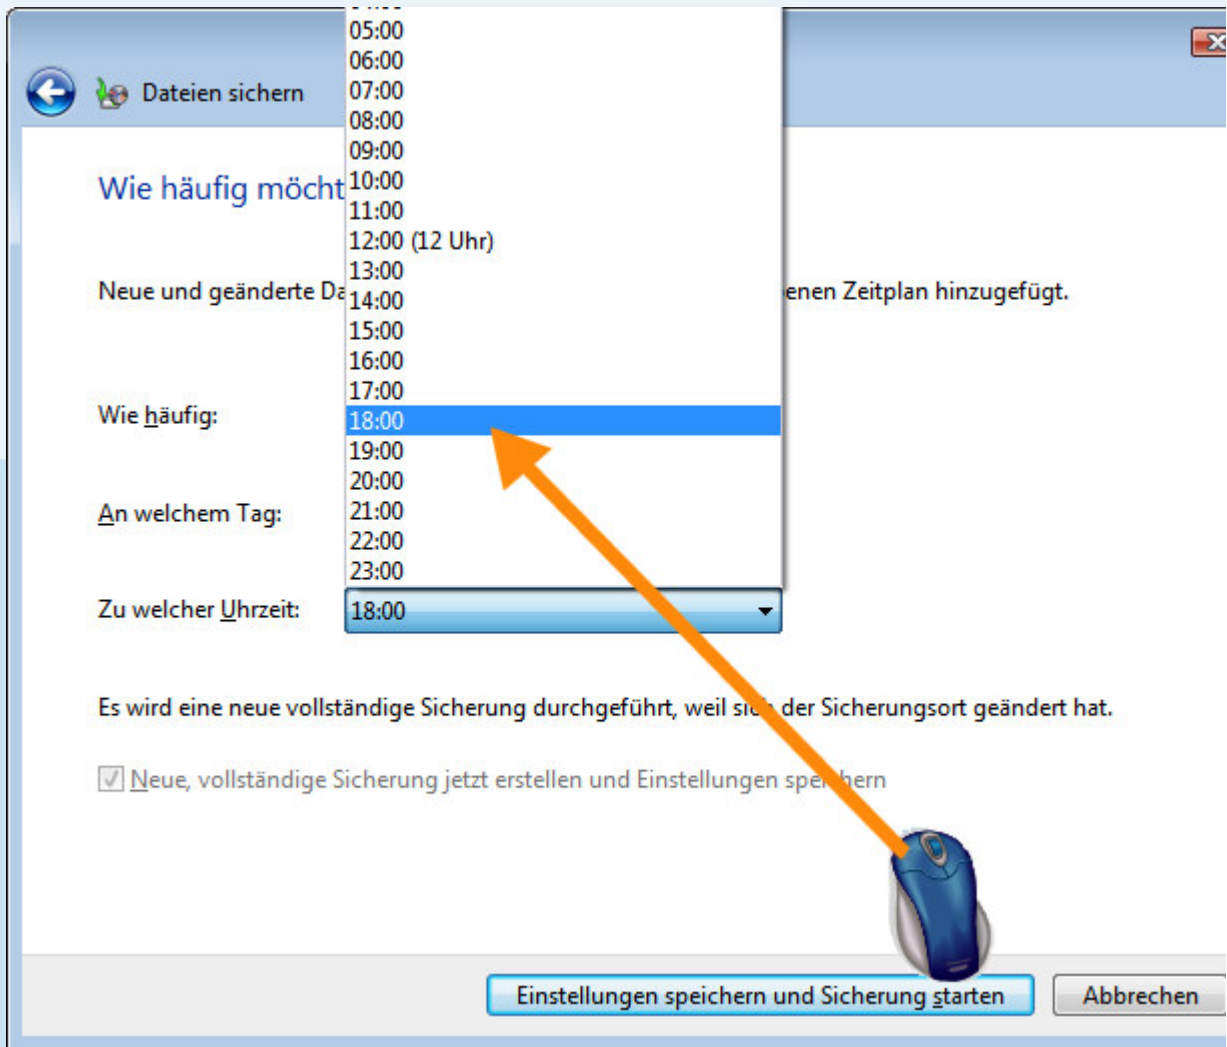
Dateien sichern

Wie häufig möcht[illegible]

05:00
06:00
07:00
08:00
09:00
10:00
11:00
12:00 (12 Uhr)
13:00
14:00
15:00
16:00
17:00
18:00
19:00
20:00
21:00
22:00
23:00

Neue und geänderte Da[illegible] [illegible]enen Zeitplan hinzugefügt.

Wie häufig:

An welchem Tag:

Zu welcher Uhrzeit: 18:00

Es wird eine neue vollständige Sicherung durchgeführt, weil si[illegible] der Sicherungsort geändert hat.

Neue, vollständige Sicherung jetzt erstellen und Einstellungen spe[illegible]hern

Einstellungen speichern und Sicherung starten

Abbrechen